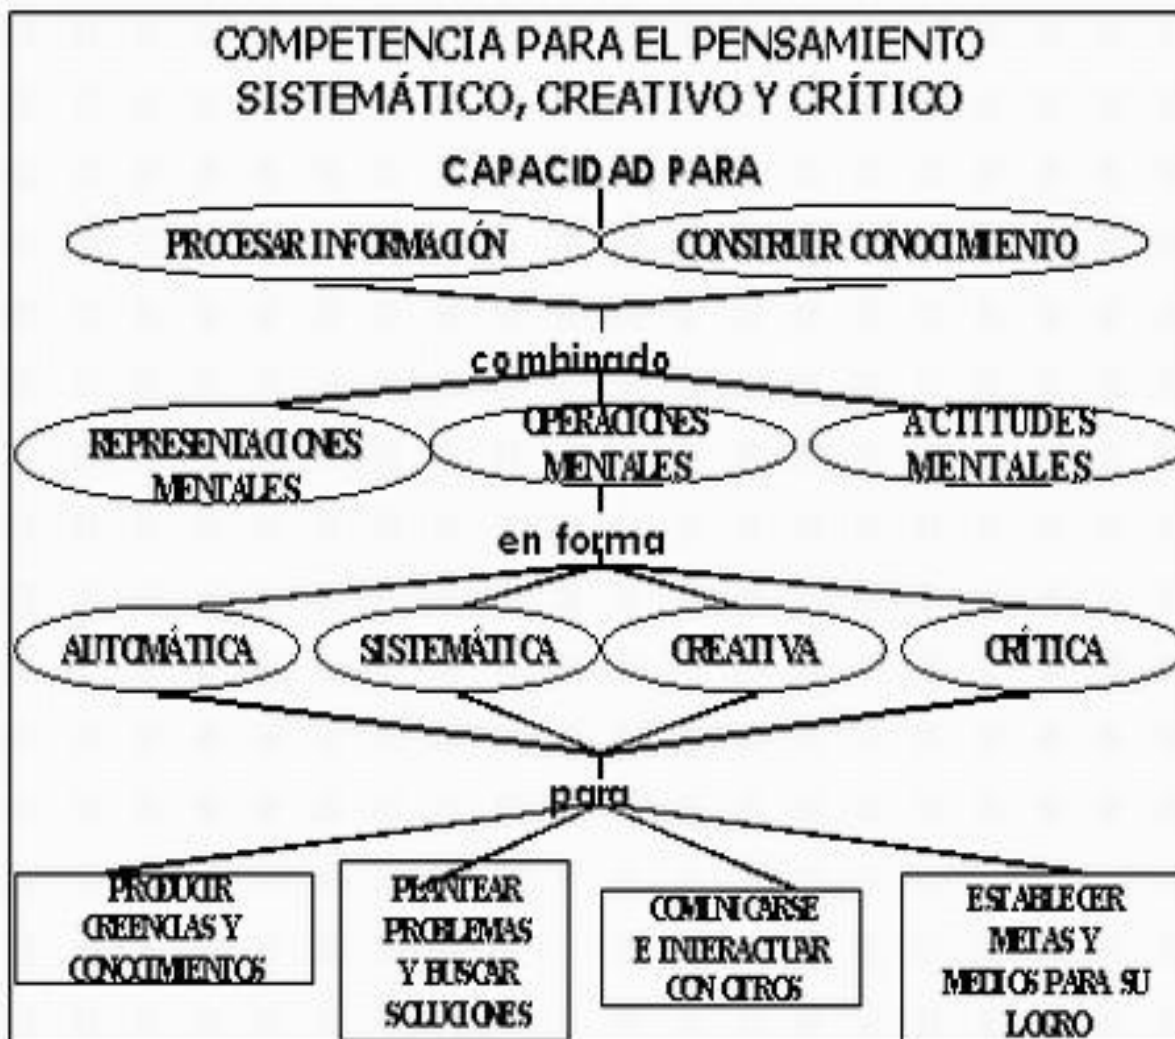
COMPETENCIA PARA EL PENSAMIENTO SISTEMÁTICO, CREATIVO Y CRÍTICO

CAPACIDAD PARA

PROCESAR INFORMACIÓN

CONSTRUIR CONOCIMIENTO

combinado

REPRESENTACIONES MENTALES

OPERACIONES MENTALES

ACTITUDES MENTALES

en forma

AUTOMÁTICA

SISTEMÁTICA

CREATIVA

CRÍTICA

para

PRODUCIR CREENCIAS Y CONOCIMIENTOS

PLANTEAR PROBLEMAS Y BUSCAR SOLUCIONES

COMUNICARSE E INTERACTUAR CON OTROS

ESTABLECER METAS Y MEDIOS PARA SU LOGRO